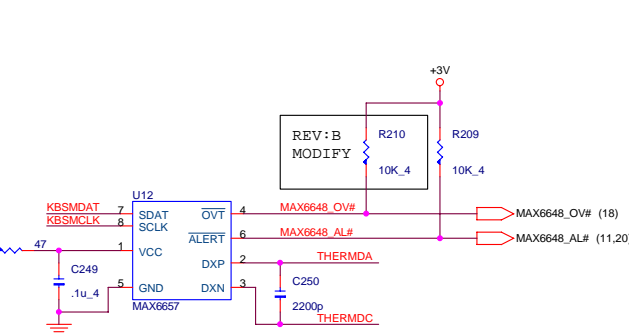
+3V

REV:B
MODIFY

R210
10K_4

R209
10K_4

U12

KBSMDAT
KBSMCLK

7 SDAT
8 SCLK
1 VCC
5 GND

47

C249
.1u_4

$\overline{OVT}$ 4
$\overline{ALERT}$ 6
DXP 2
DXN 3

MAX6657

MAX6648_OV#
MAX6648_AL#
THERMDA
THERMDC

C250
2200p

MAX6648_OV# (18)
MAX6648_AL# (11,20